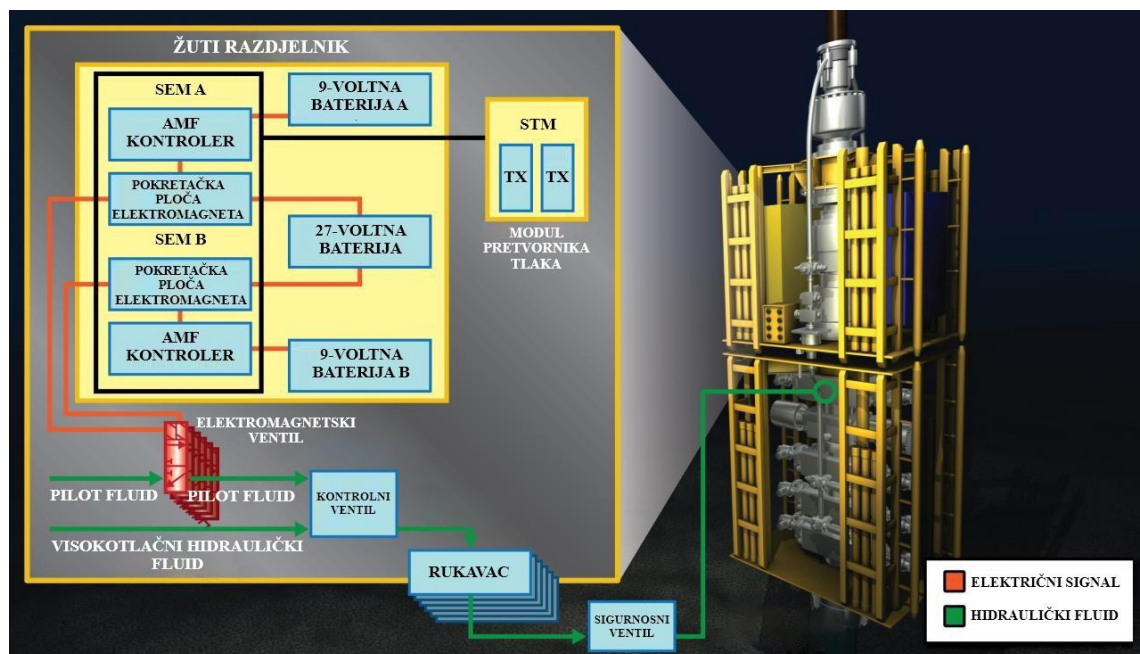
ŽUTI RAZDJELNIK

SEM A

AMF KONTROLER

9-VOLTNA BATERIJA A

POKRETAČKA PLOČA ELEKTROMAGNETA

SEM B

27-VOLTNA BATERIJA

POKRETAČKA PLOČA ELEKTROMAGNETA

AMF KONTROLER

9-VOLTNA BATERIJA B

STM

TX

TX

MODUL PRETVORNIKA TLAKA

ELEKTROMAGNETSKI VENTIL

PILOT FLUID

PILOT FLUID

KONTROLNI VENTIL

VISOKOTLAČNI HIDRAULIČKI FLUID

RUKAVAC

SIGURNOSNI VENTIL

ELEKTRIČNI SIGNAL

HIDRAULIČKI FLUID